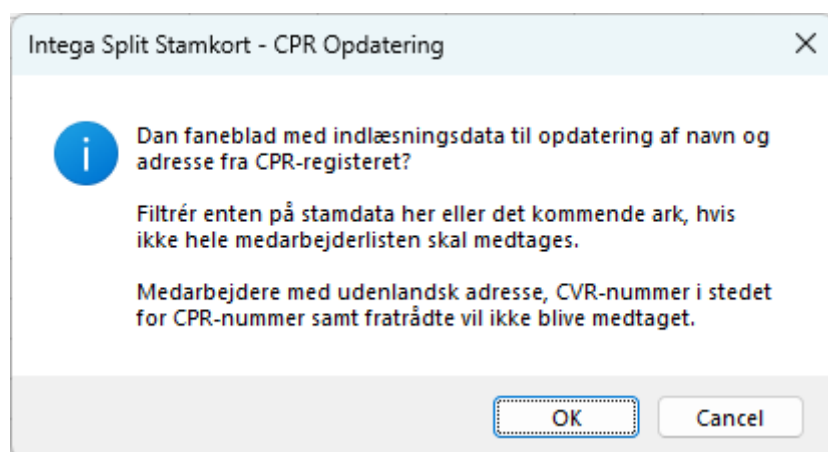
Intega Split Stamkort - CPR Opdatering

×

Dan faneblad med indlæsningsdata til opdatering af navn og adresse fra CPR-registeret?

Filtrér enten på stamdata her eller det kommende ark, hvis ikke hele medarbejderlisten skal medtages.

Medarbejdere med udenlandsk adresse, CVR-nummer i stedet for CPR-nummer samt fratrådte vil ikke blive medtaget.

OK

Cancel